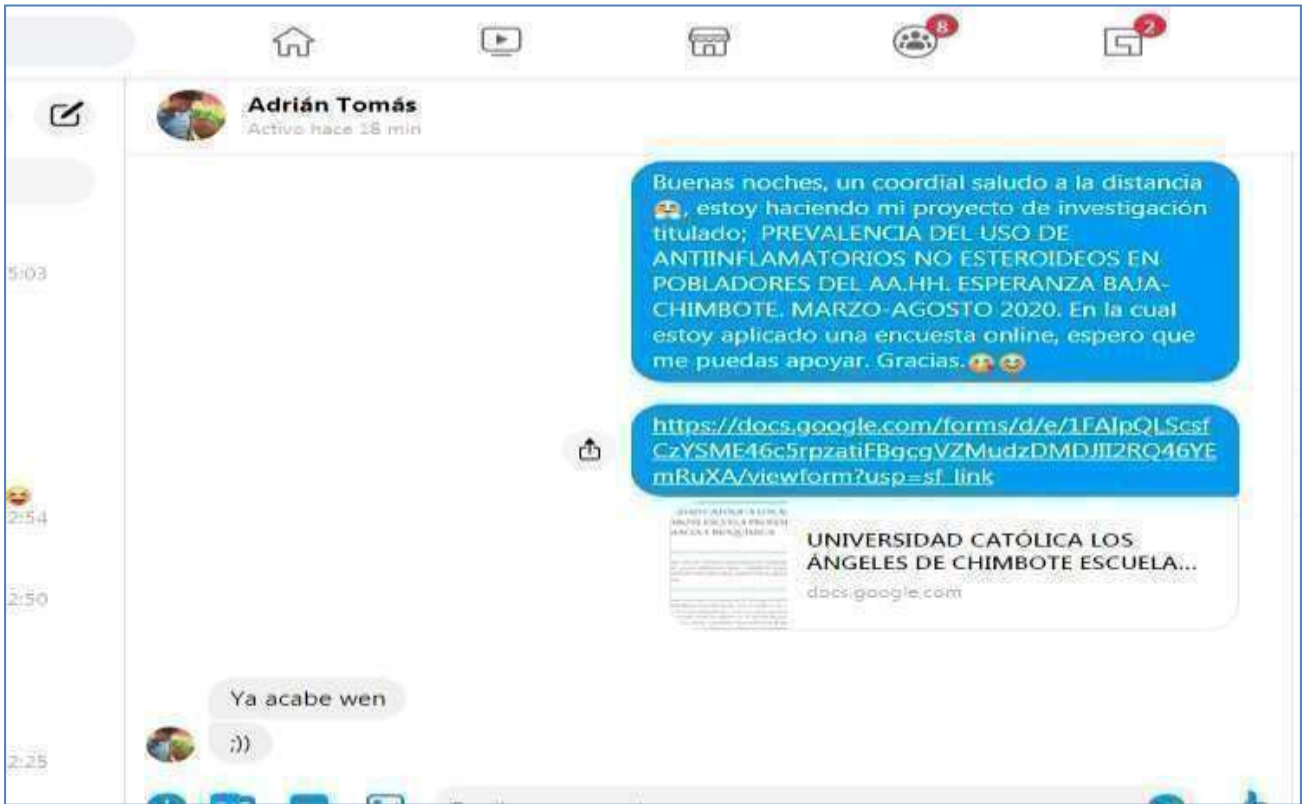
8

2

Adrián Tomás
Activo hace 18 min

5:03

Buenas noches, un coordial saludo a la distancia, estoy haciendo mi proyecto de investigación titulado; PREVALENCIA DEL USO DE ANTIINFLAMATORIOS NO ESTEROIDEOS EN POBLADORES DEL AA.HH. ESPERANZA BAJA-CHIMBOTE. MARZO-AGOSTO 2020. En la cual estoy aplicado una encuesta online, espero que me puedas apoyar. Gracias.

https://docs.google.com/forms/d/e/1FAIpQLScsfCzYSME46c5rpzatiFBgcgVZMudzDMDJII2RQ46YEmRuXA/viewform?usp=sf_link

2:54

UNIVERSIDAD CATÓLICA LOS ÁNGELES DE CHIMBOTE ESCUELA...
docs.google.com

2:50

Ya acabe wen

;))

2:25